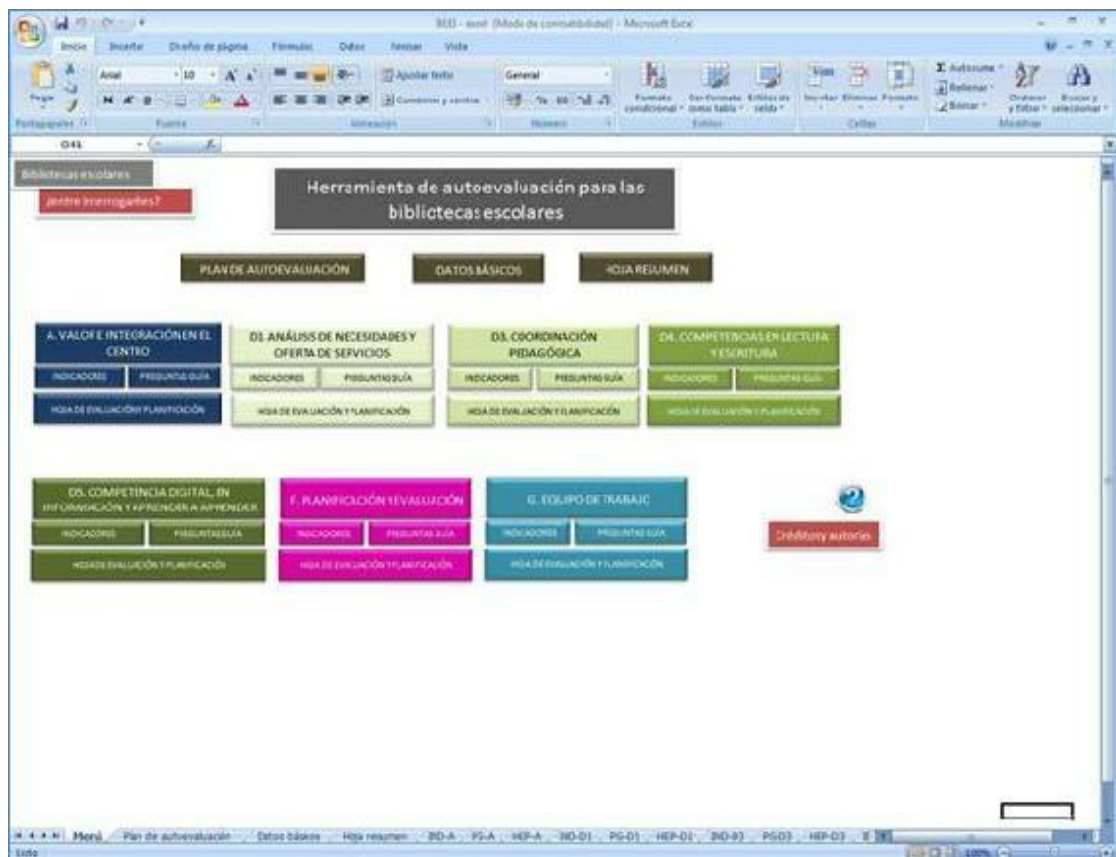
BED - excel [Modo de compatibilidad] - Microsoft Excel

Inicio Insertar Diseño de página Fórmulas Datos Revisar Vista

Pegar Arial 10 Ajustar texto General Formato condicional Dar formato como tabla Estilos de celda Insertar Eliminar Formato Autosuma Rellenar Borrar Ordenar y filtrar Buscar y seleccionar

Portapapeles Fuente Alineación Número Estilos Celdas Modificar

O41

Bibliotecas escolares

¿entre interrogantes?

Herramienta de autoevaluación para las bibliotecas escolares

PLAN DE AUTOEVALUACIÓN

DATOS BÁSICOS

HOJA RESUMEN

A. VALOR E INTEGRACIÓN EN EL CENTRO

INDICADORES PREGUNTAS GUÍA

HOJA DE EVALUACIÓN Y PLANIFICACIÓN

D1. ANÁLISIS DE NECESIDADES Y OFERTA DE SERVICIOS

INDICADORES PREGUNTAS GUÍA

HOJA DE EVALUACIÓN Y PLANIFICACIÓN

D3. COORDINACIÓN PEDAGÓGICA

INDICADORES PREGUNTAS GUÍA

HOJA DE EVALUACIÓN Y PLANIFICACIÓN

D4. COMPETENCIAS EN LECTURA Y ESCRITURA

INDICADORES PREGUNTAS GUÍA

HOJA DE EVALUACIÓN Y PLANIFICACIÓN

D5. COMPETENCIA DIGITAL, EN INFORMACIÓN Y APRENDER A APRENDER

INDICADORES PREGUNTAS GUÍA

HOJA DE EVALUACIÓN Y PLANIFICACIÓN

F. PLANIFICACIÓN Y EVALUACIÓN

INDICADORES PREGUNTAS GUÍA

HOJA DE EVALUACIÓN Y PLANIFICACIÓN

G. EQUIPO DE TRABAJO

INDICADORES PREGUNTAS GUÍA

HOJA DE EVALUACIÓN Y PLANIFICACIÓN

Créditos y autorías

Menú Plan de autoevaluación Datos básicos Hoja resumen IND-A PG-A HEP-A IND-D1 PG-D1 HEP-D1 IND-D3 PG-D3 HEP-D3

Listo 100%